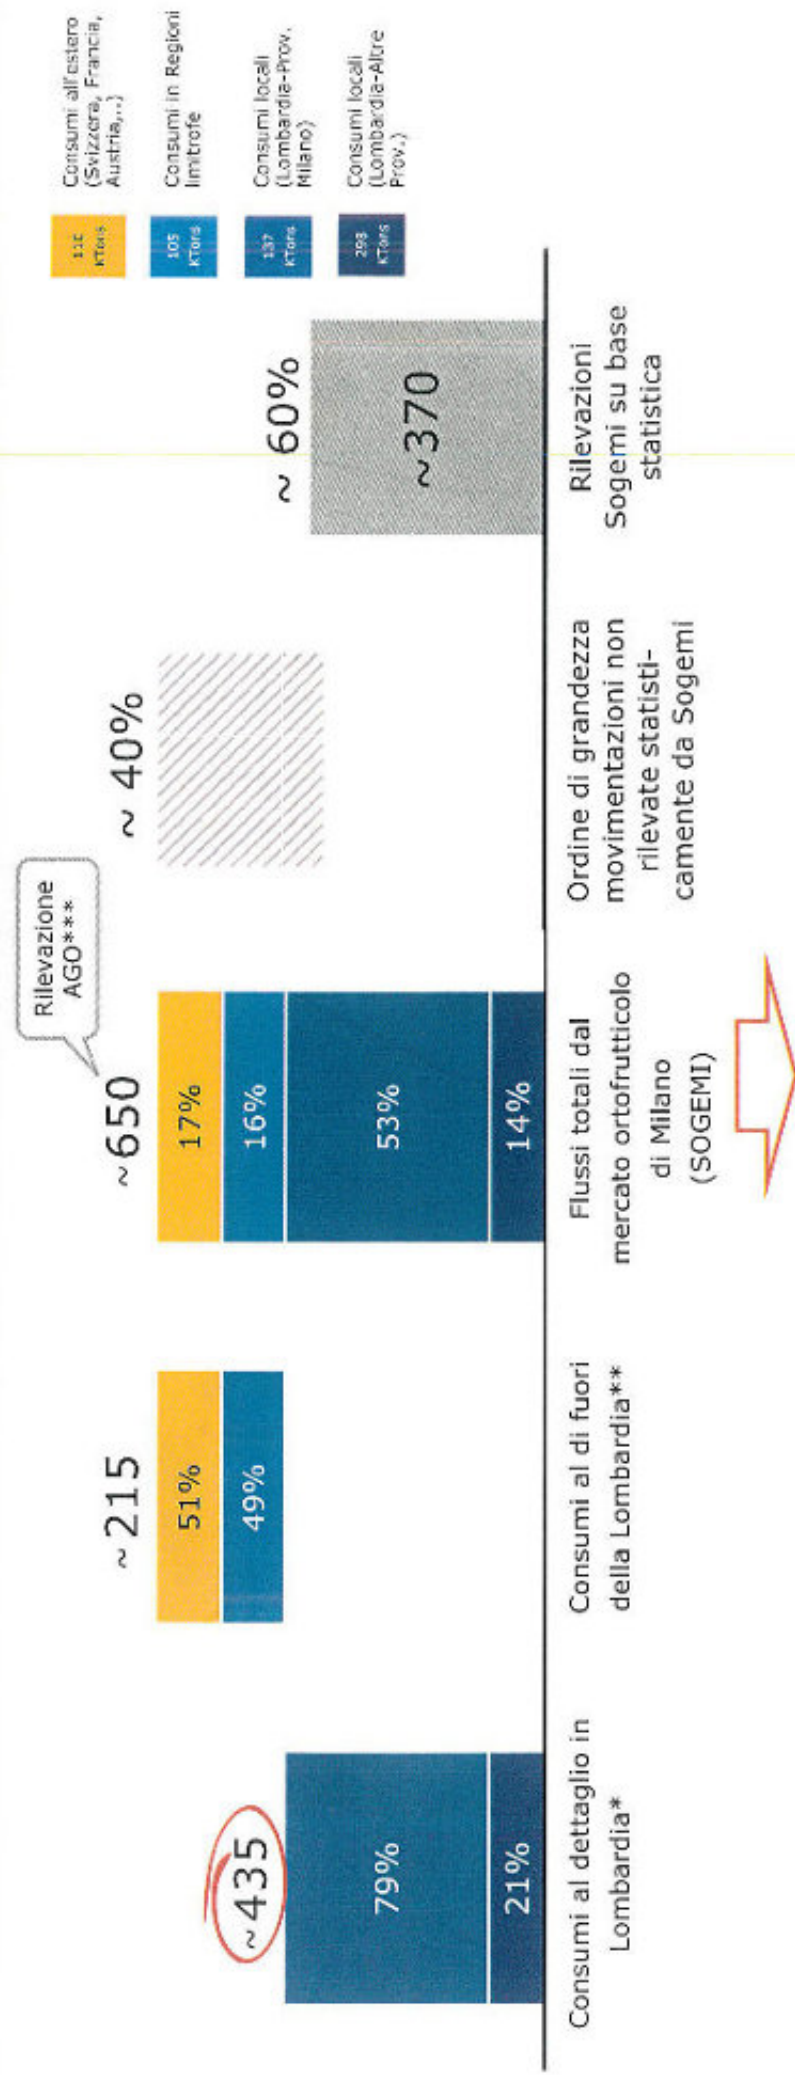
110 KTons
Consumi all'estero (Svizzera, Francia, Austria,..)

105 KTons
Consumi in Regioni limitrofe

337 KTons
Consumi locali (Lombardia-Prov. Milano)

298 KTons
Consumi locali (Lombardia-Altre Prov.)

~435
79%
21%
Consumi al dettaglio in Lombardia*

~215
51%
49%
Consumi al di fuori della Lombardia**

Rilevazione AGO***
~650
17%
16%
53%
14%
Flussi totali dal mercato ortofrutticolo di Milano (SOGEMI)

~ 40%
Ordine di grandezza movimentazioni non rilevate statisticamente da Sogemi

~ 60%
~370
Rilevazioni Sogemi su base statistica